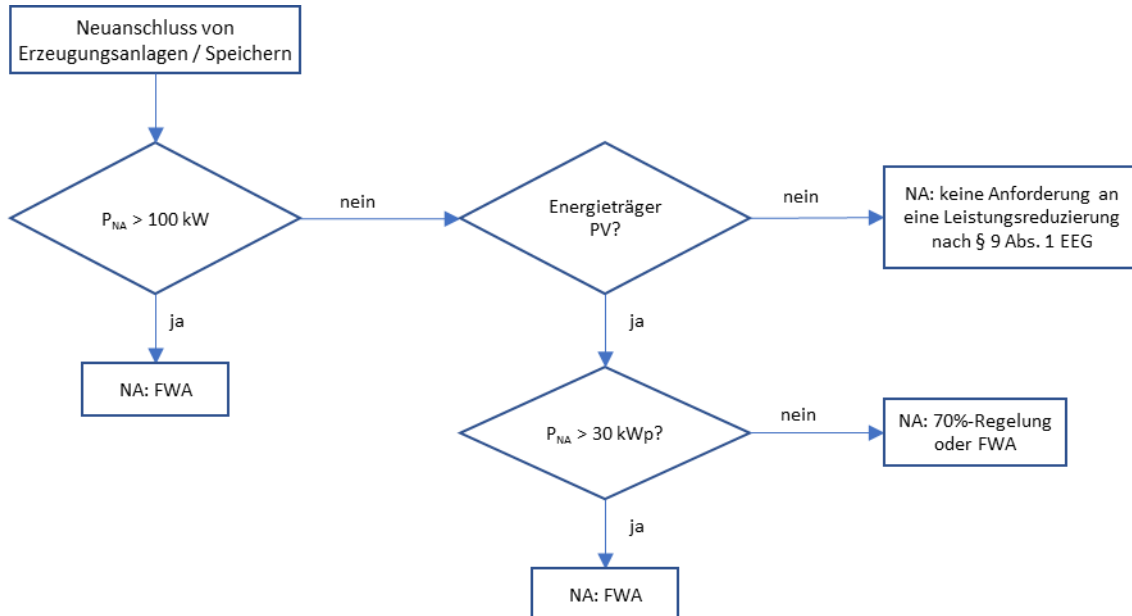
Neuanschluss von Erzeugungsanlagen / Speichern

$P_{NA}$ > 100 kW

nein

Energieträger PV?

nein

NA: keine Anforderung an eine Leistungsreduzierung nach § 9 Abs. 1 EEG

ja

NA: FWA

ja

$P_{NA}$ > 30 kWp?

nein

NA: 70%-Regelung oder FWA

ja

NA: FWA